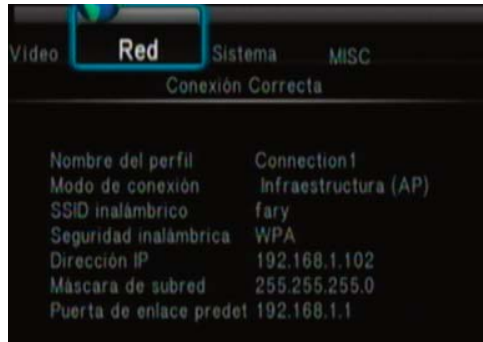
Video Red Sistema MISC

Conexión Correcta

Nombre del perfil Connection1
Modo de conexión Infraestructura (AP)
SSID inalámbrico fary
Seguridad inalámbrica WPA
Dirección IP 192.168.1.102
Máscara de subred 255.255.255.0
Puerta de enlace predet 192.168.1.1